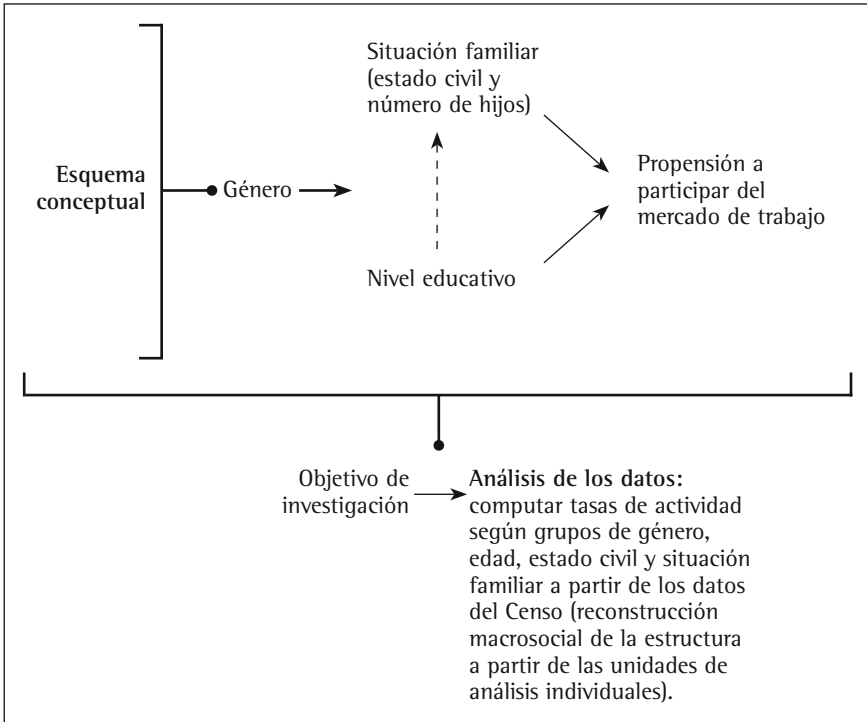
Esquema conceptual

Género

Situación familiar (estado civil y número de hijos)

Nivel educativo

Propensión a participar del mercado de trabajo

Objetivo de investigación

**Análisis de los datos:** computar tasas de actividad según grupos de género, edad, estado civil y situación familiar a partir de los datos del Censo (reconstrucción macrosocial de la estructura a partir de las unidades de análisis individuales).